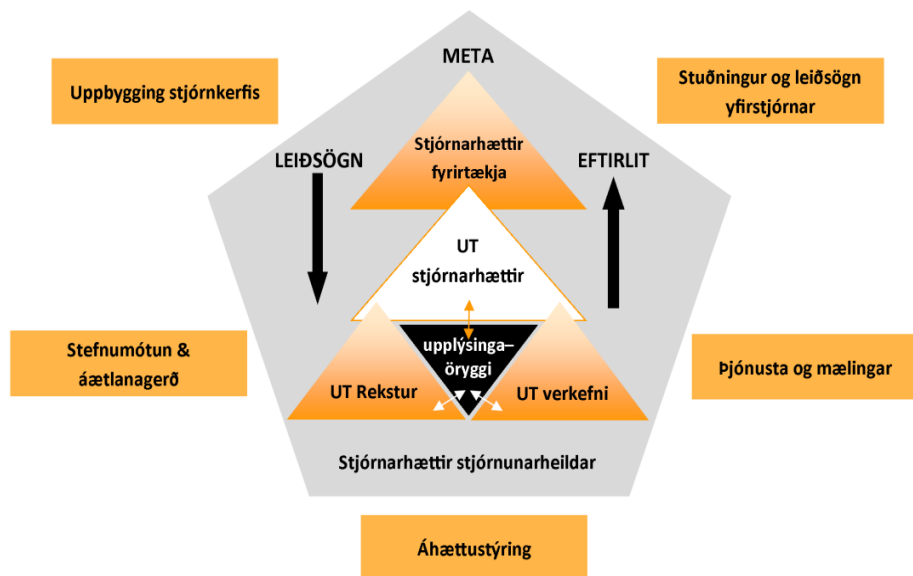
META

Uppbygging stjórnkerfis

Stuðningur og leiðsögn yfirstjórnar

Stjórnarhættir fyrirtækja

LEIÐSÖGN

EFTIRLIT

UT stjórnarhættir

upplýsinga–öryggi

Stefnumótun & áætlanagerð

UT Rekstur

UT verkefni

Þjónusta og mælingar

Stjórnarhættir stjórnunarheildar

Áhættustýring